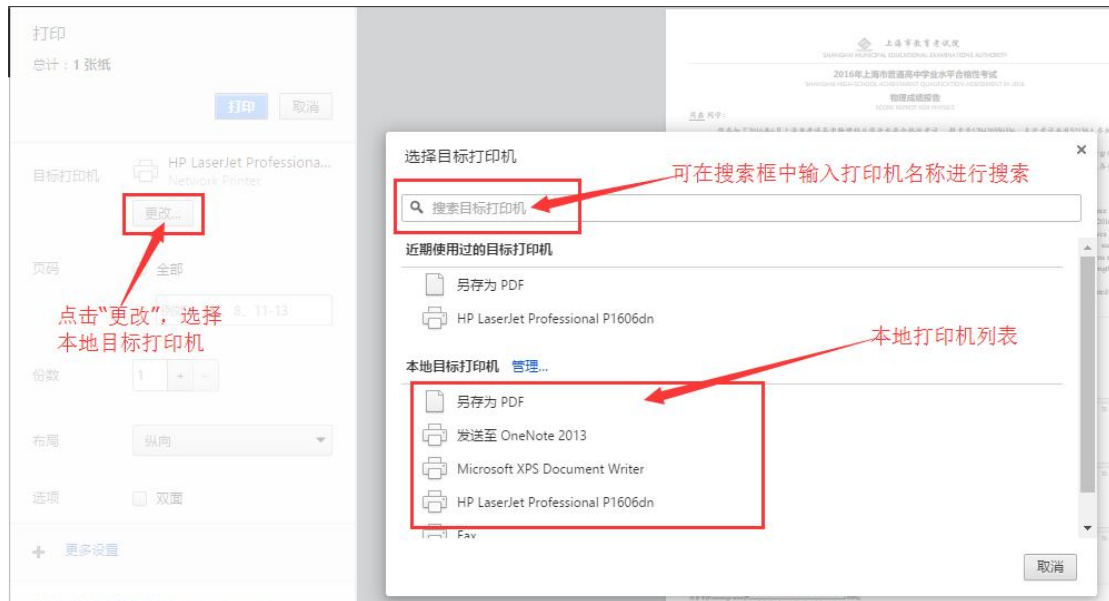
打印
总计：1 张纸

打印 取消

目标打印机 HP LaserJet Professiona...
Network Printer
更改...

页码 全部
8、11-13

点击"更改"，选择本地目标打印机

份数 1

布局 纵向

选项 双面

更多设置

上海市教育考试院
SHANGHAI MUNICIPAL EDUCATIONAL EXAMINATIONS AUTHORITY
2016年上海市普通高中学业水平合格性考试
物理成绩报告

选择目标打印机 ×

可在搜索框中输入打印机名称进行搜索

搜索目标打印机

近期使用过的目标打印机
另存为 PDF
HP LaserJet Professional P1606dn

本地打印机列表

本地目标打印机 管理...
另存为 PDF
发送至 OneNote 2013
Microsoft XPS Document Writer
HP LaserJet Professional P1606dn
Fax

取消